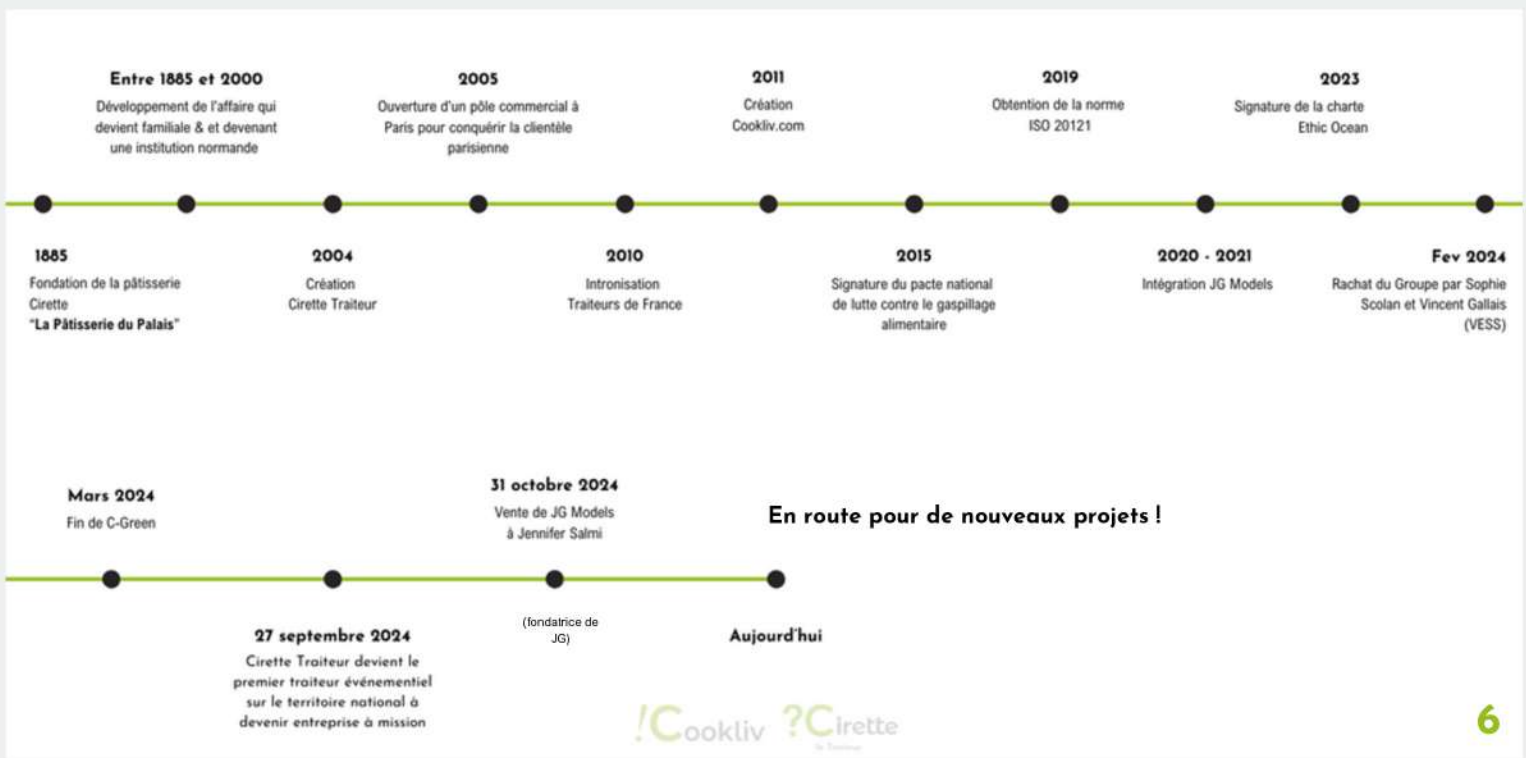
Entre 1885 et 2000
Développement de l'affaire qui devient familiale & et devenant une institution normande

2005
Ouverture d'un pôle commercial à Paris pour conquérir la clientèle parisienne

2011
Création Cookliv.com

2019
Obtention de la norme ISO 20121

2023
Signature de la charte Ethic Ocean

1885
Fondation de la pâtisserie Cirette
"La Pâtisserie du Palais"

2004
Création Cirette Traiteur

2010
Intronisation Traiteurs de France

2015
Signature du pacte national de lutte contre le gaspillage alimentaire

2020 - 2021
Intégration JG Models

Fev 2024
Rachat du Groupe par Sophie Scolan et Vincent Gallais (VESS)

Mars 2024
Fin de C-Green

31 octobre 2024
Vente de JG Models à Jennifer Salmi

En route pour de nouveaux projets !

27 septembre 2024
Cirette Traiteur devient le premier traiteur événementiel sur le territoire national à devenir entreprise à mission

(fondatrice de JG)

Aujourd'hui

!Cookliv ?Cirette

6